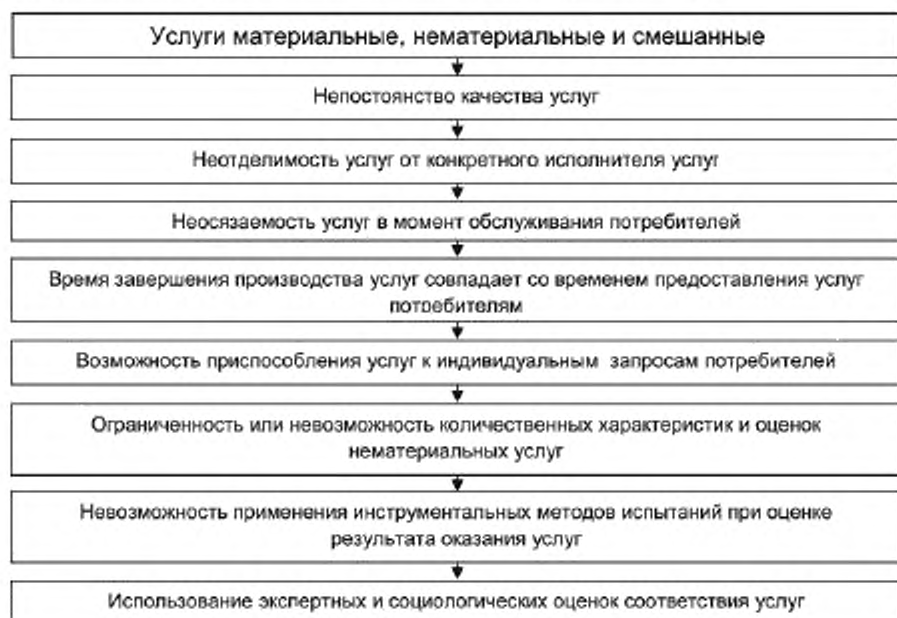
Услуги материальные, нематериальные и смешанные

Непостоянство качества услуг

Неотделимость услуг от конкретного исполнителя услуг

Неосязаемость услуг в момент обслуживания потребителей

Время завершения производства услуг совпадает со временем предоставления услуг потребителям

Возможность приспособления услуг к индивидуальным запросам потребителей

Ограниченность или невозможность количественных характеристик и оценок нематериальных услуг

Невозможность применения инструментальных методов испытаний при оценке результата оказания услуг

Использование экспертных и социологических оценок соответствия услуг